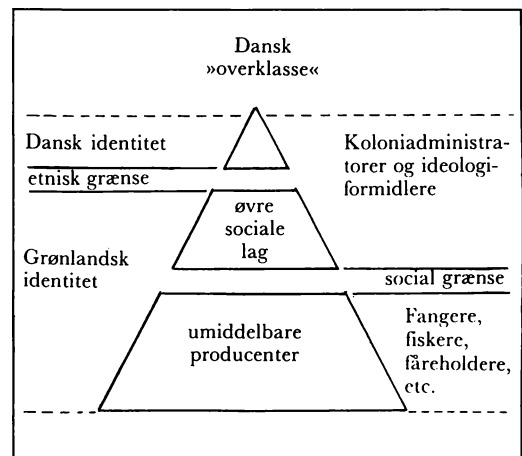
Dansk »overklasse«

Dansk identitet

etnisk grænse

Koloniadministratorer og ideologiformidlere

øvre sociale lag

Grønlandsk identitet

social grænse

umiddelbare producenter

Fangere, fiskere, fåreholdere, etc.